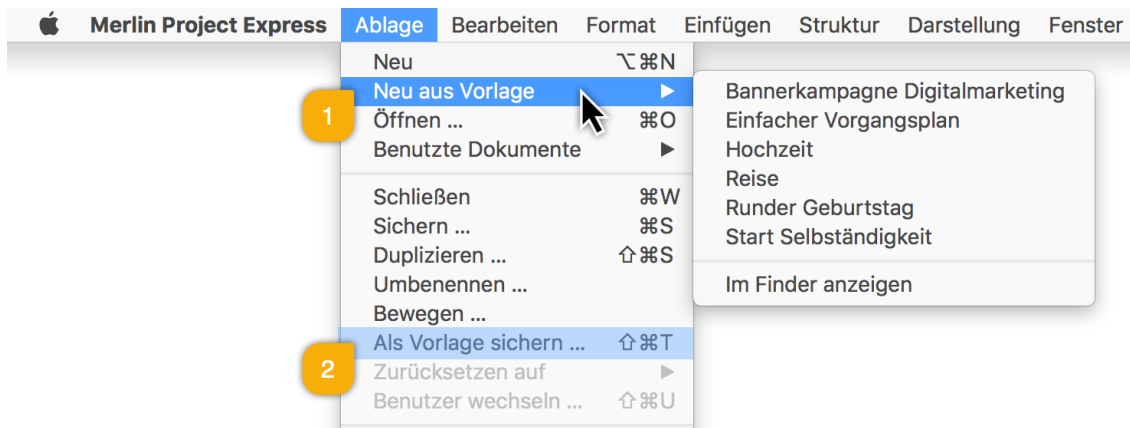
Merlin Project Express Ablage Bearbeiten Format Einfügen Struktur Darstellung Fenster

Neu ⌥⌘N
Neu aus Vorlage ▶
1
Öffnen ... ⌘O
Benutzte Dokumente ▶

Schließen ⌘W
Sichern ... ⌘S
Duplizieren ... ⇧⌘S
Umbenennen ...
Bewegen ...
Als Vorlage sichern ... ⇧⌘T
2
Zurücksetzen auf ▶
Benutzer wechseln ... ⇧⌘U

Bannerkampagne Digitalmarketing
Einfacher Vorgangsplan
Hochzeit
Reise
Runder Geburtstag
Start Selbständigkeit

Im Finder anzeigen